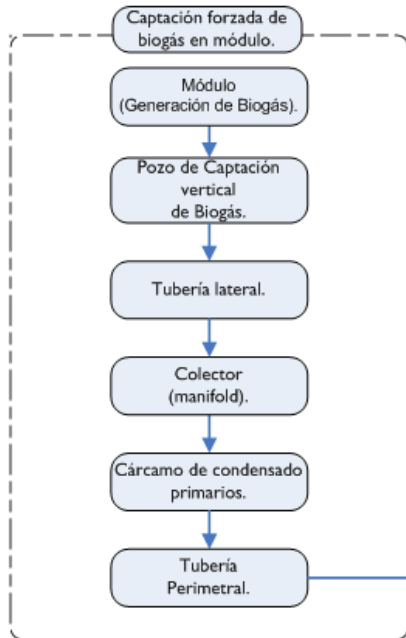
Captación forzada de biogás en módulo.

Módulo (Generación de Biogás).

Pozo de Captación vertical de Biogás.

Tubería lateral.

Colector (manifold).

Cárcamo de condensado primarios.

Tubería Perimetral.